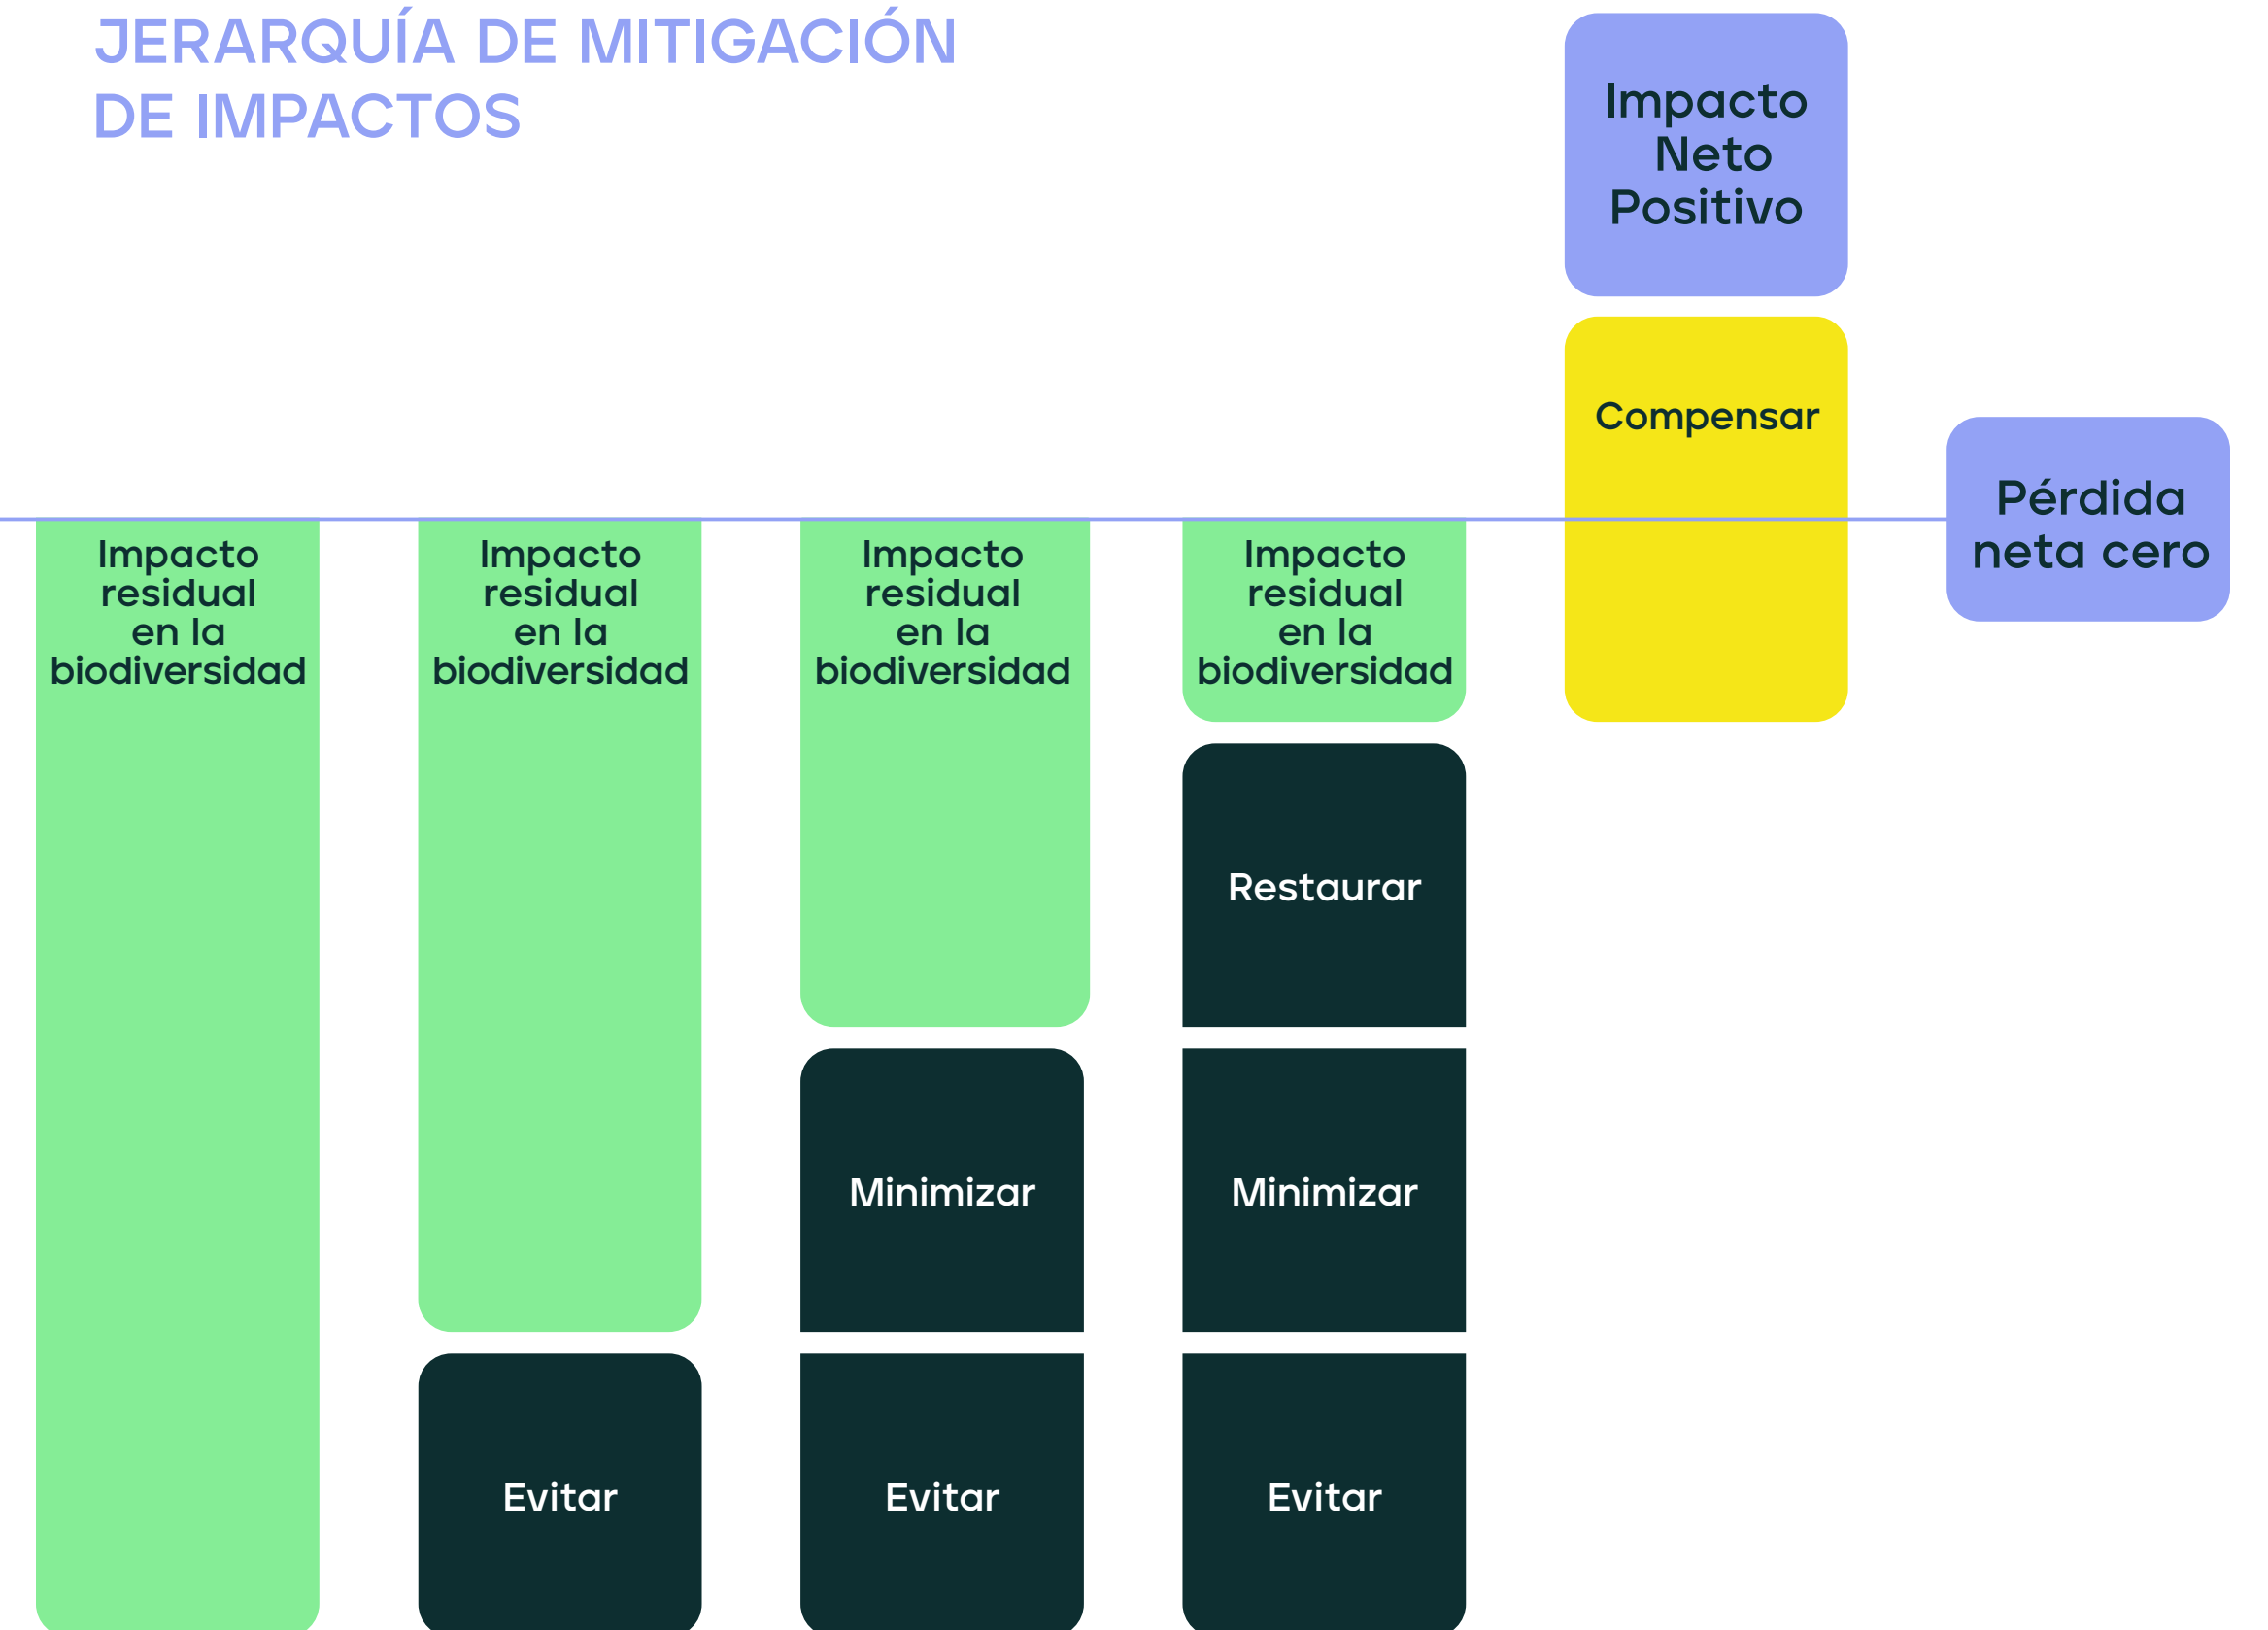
JERARQUÍA DE MITIGACIÓN DE IMPACTOS

Impacto Neto Positivo

Compensar

Pérdida neta cero

Impacto residual en la biodiversidad

Impacto residual en la biodiversidad

Evitar

Impacto residual en la biodiversidad

Minimizar

Evitar

Impacto residual en la biodiversidad

Restaurar

Minimizar

Evitar